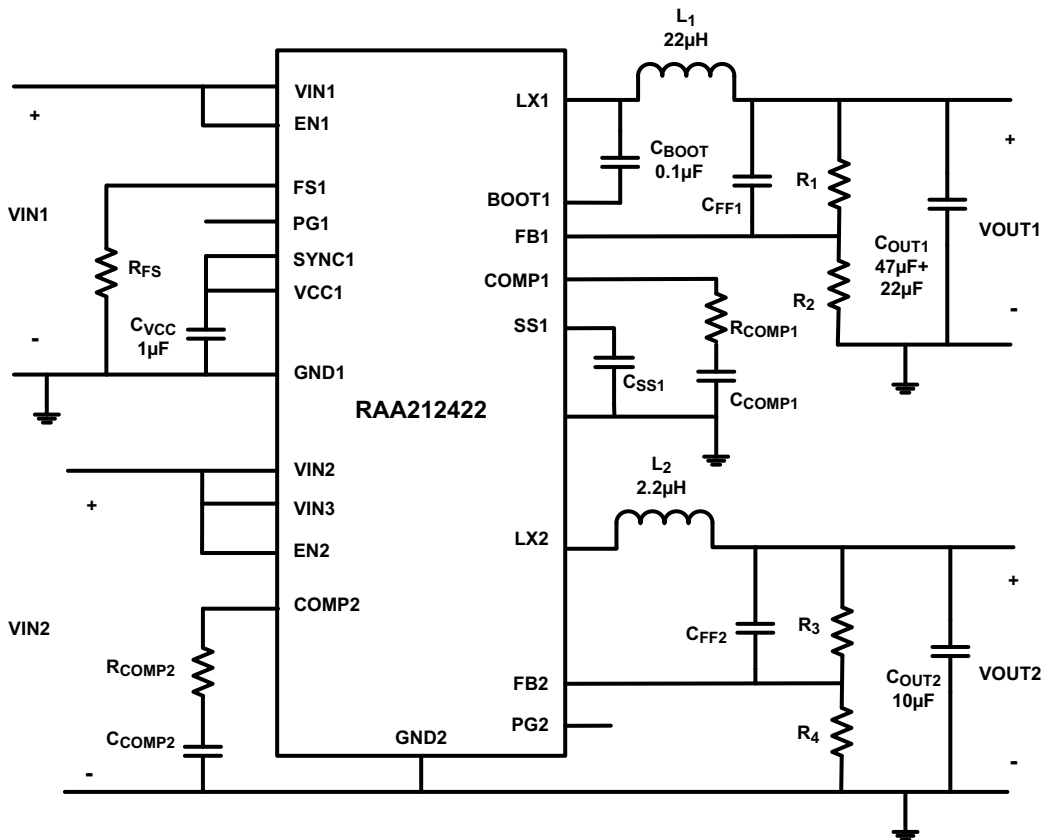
$L_1$
22μH

+

VIN1

-

VIN1
EN1
FS1
PG1
SYNC1
VCC1
GND1

$R_{FS}$

$C_{VCC}$
1μF

LX1
BOOT1
FB1
COMP1
SS1

$C_{BOOT}$
0.1μF

$C_{FF1}$

$R_1$

$R_2$

$C_{OUT1}$
47μF+
22μF

+

VOUT1

-

$R_{COMP1}$

$C_{SS1}$

$C_{COMP1}$

RAA212422

+

VIN2

-

VIN2
VIN3
EN2
COMP2

$R_{COMP2}$

$C_{COMP2}$

GND2

$L_2$
2.2μH

LX2
FB2
PG2

$C_{FF2}$

$R_3$

$R_4$

$C_{OUT2}$
10μF

+

VOUT2

-